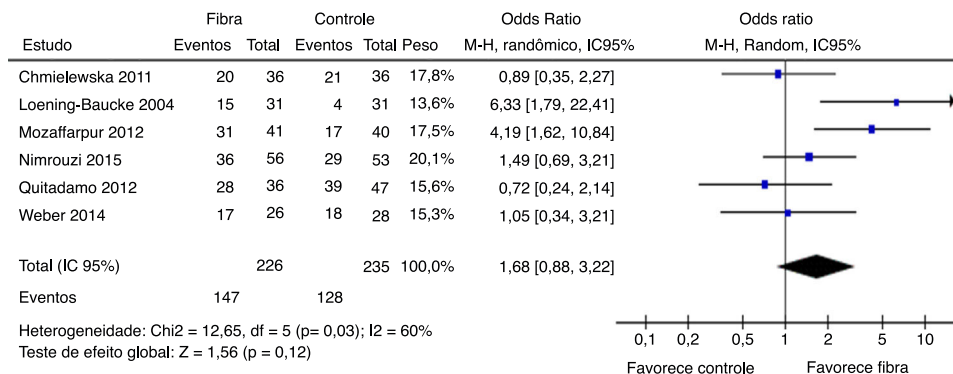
| Estudo | Fibra Eventos | Fibra Total | Controle Eventos | Controle Total | Peso | Odds Ratio M-H, randômico, IC95% |
|---|---|---|---|---|---|---|
| Chmielewska 2011 | 20 | 36 | 21 | 36 | 17,8% | 0,89 [0,35, 2,27] |
| Loening-Baucke 2004 | 15 | 31 | 4 | 31 | 13,6% | 6,33 [1,79, 22,41] |
| Mozaffarpur 2012 | 31 | 41 | 17 | 40 | 17,5% | 4,19 [1,62, 10,84] |
| Nimrouzi 2015 | 36 | 56 | 29 | 53 | 20,1% | 1,49 [0,69, 3,21] |
| Quitadamo 2012 | 28 | 36 | 39 | 47 | 15,6% | 0,72 [0,24, 2,14] |
| Weber 2014 | 17 | 26 | 18 | 28 | 15,3% | 1,05 [0,34, 3,21] |
| Total (IC 95%) | | 226 | | 235 | 100,0% | 1,68 [0,88, 3,22] |
| Eventos | 147 | | 128 | | | |

Odds ratio
M-H, Random, IC95%

Heterogeneidade: Chi2 = 12,65, df = 5 (p= 0,03); I2 = 60%
Teste de efeito global: Z = 1,56 (p = 0,12)

0,1 0,2 0,5 1 2 5 10
Favorece controle Favorece fibra